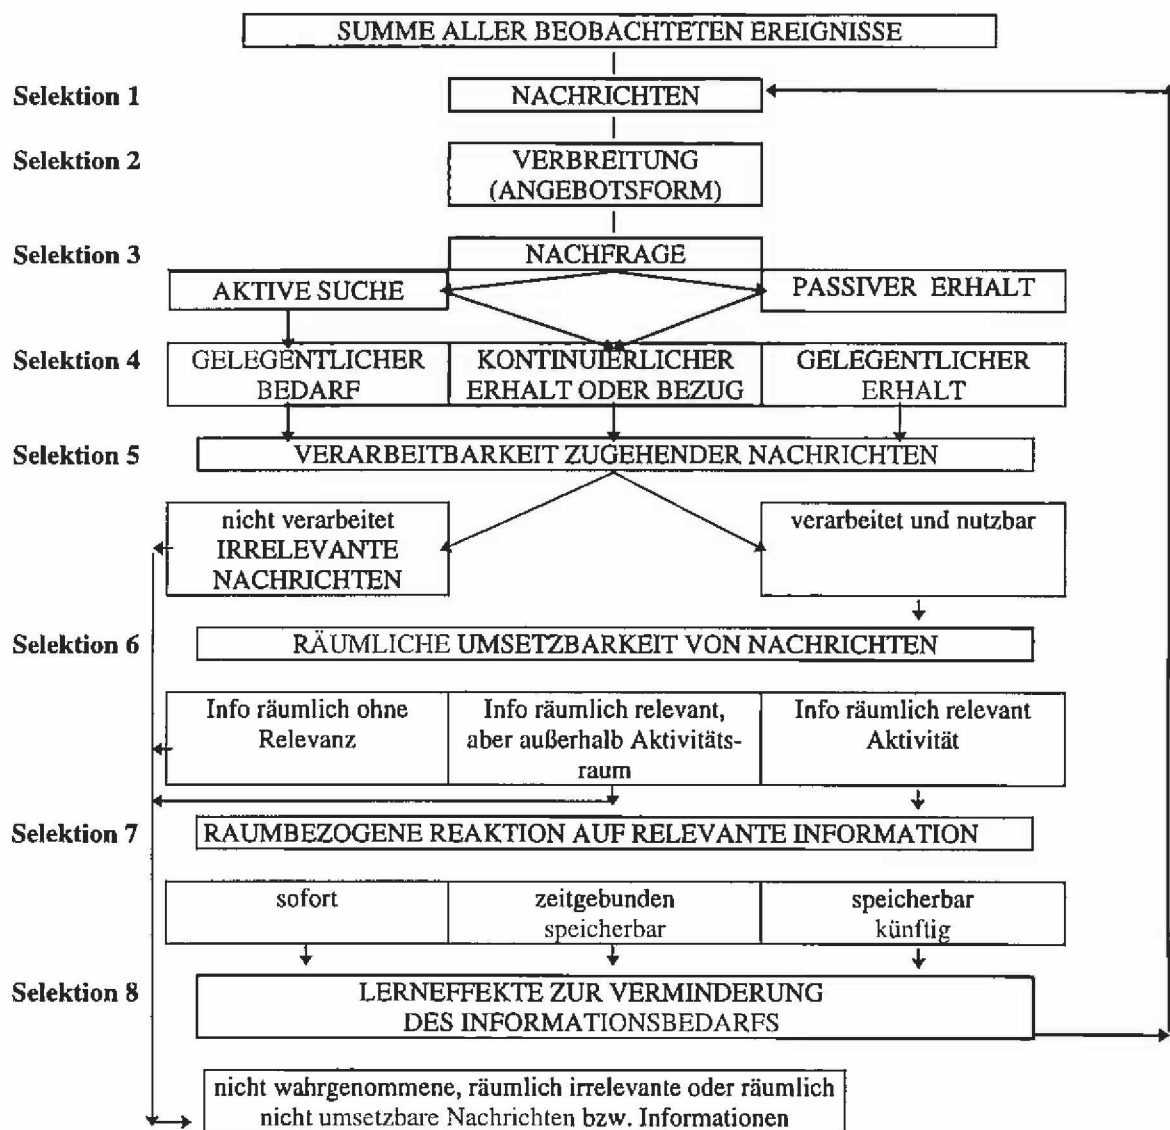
SUMME ALLER BEOBACHTETEN EREIGNISSE

Selektion 1
NACHRICHTEN

Selektion 2
VERBREITUNG (ANGEBOTSFORM)

Selektion 3
NACHFRAGE

AKTIVE SUCHE

PASSIVER ERHALT

Selektion 4
GELEGENTLICHER BEDARF

KONTINUIERLICHER ERHALT ODER BEZUG

GELEGENTLICHER ERHALT

Selektion 5
VERARBEITBARKEIT ZUGEHENDER NACHRICHTEN

nicht verarbeitet IRRELEVANTE NACHRICHTEN

verarbeitet und nutzbar

Selektion 6
RÄUMLICHE UMSETZBARKEIT VON NACHRICHTEN

Info räumlich ohne Relevanz

Info räumlich relevant, aber außerhalb Aktivitätsraum

Info räumlich relevant Aktivität

Selektion 7
RAUMBEZOGENE REAKTION AUF RELEVANTE INFORMATION

sofort

zeitgebunden speicherbar

speicherbar künftig

Selektion 8
LERNEFFEKTE ZUR VERMINDERUNG DES INFORMATIONSBEDARFS

nicht wahrgenommene, räumlich irrelevante oder räumlich nicht umsetzbare Nachrichten bzw. Informationen